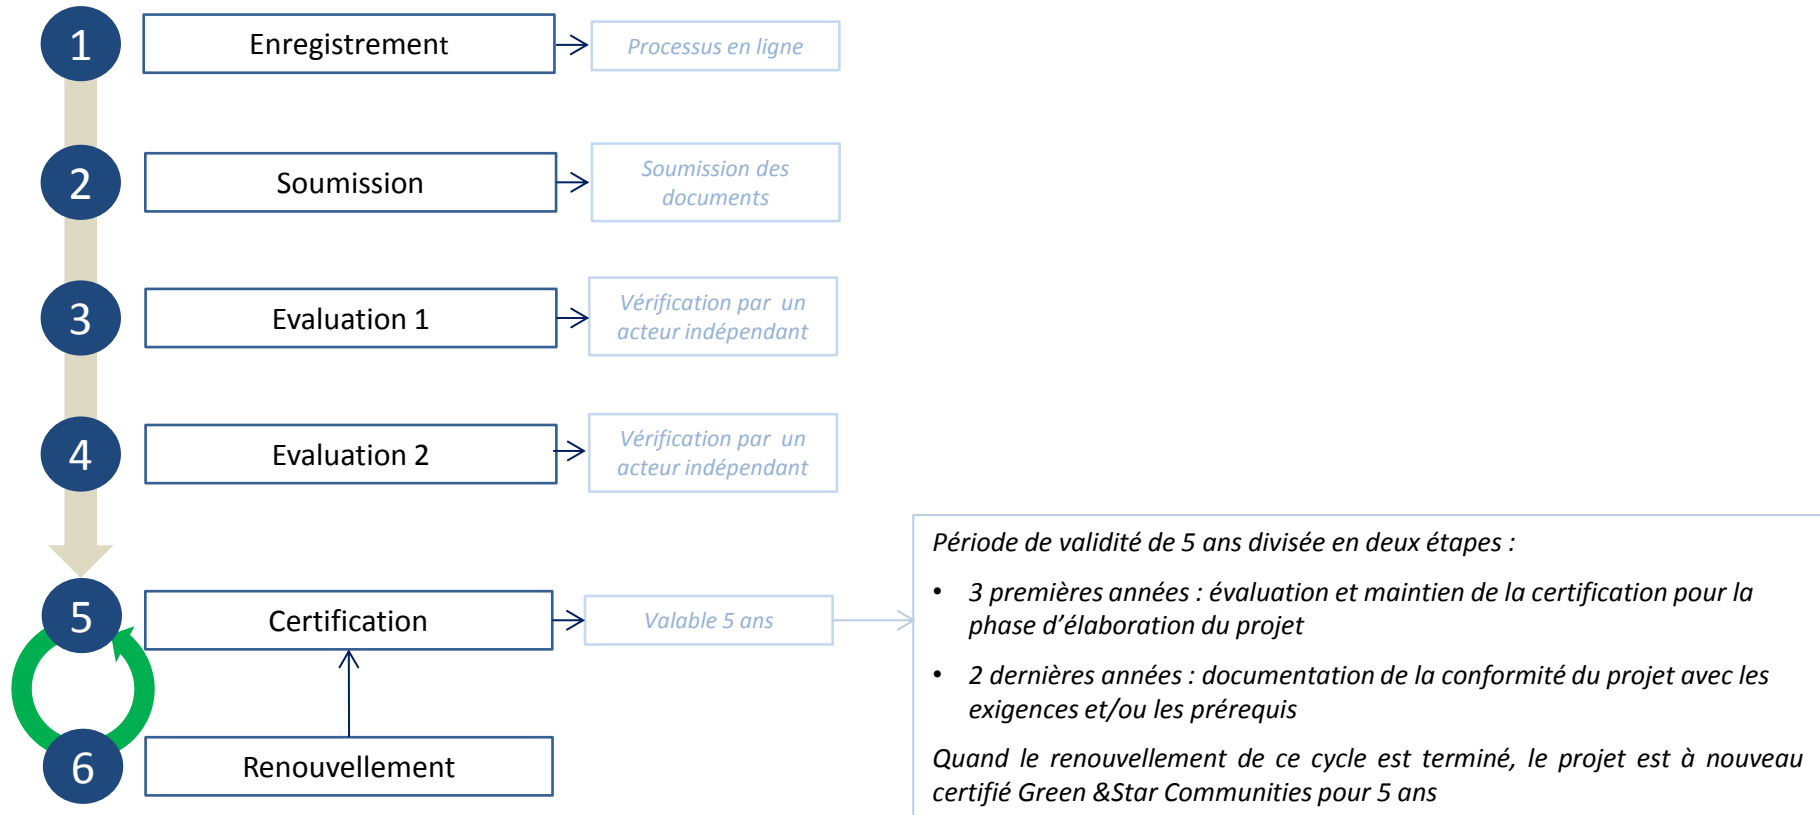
1 Enregistrement → Processus en ligne

2 Soumission → Soumission des documents

3 Evaluation 1 → Vérification par un acteur indépendant

4 Evaluation 2 → Vérification par un acteur indépendant

5 Certification → Valable 5 ans

6 Renouvellement

Période de validité de 5 ans divisée en deux étapes :

• 3 premières années : évaluation et maintien de la certification pour la phase d'élaboration du projet

• 2 dernières années : documentation de la conformité du projet avec les exigences et/ou les prérequis

Quand le renouvellement de ce cycle est terminé, le projet est à nouveau certifié Green &Star Communities pour 5 ans